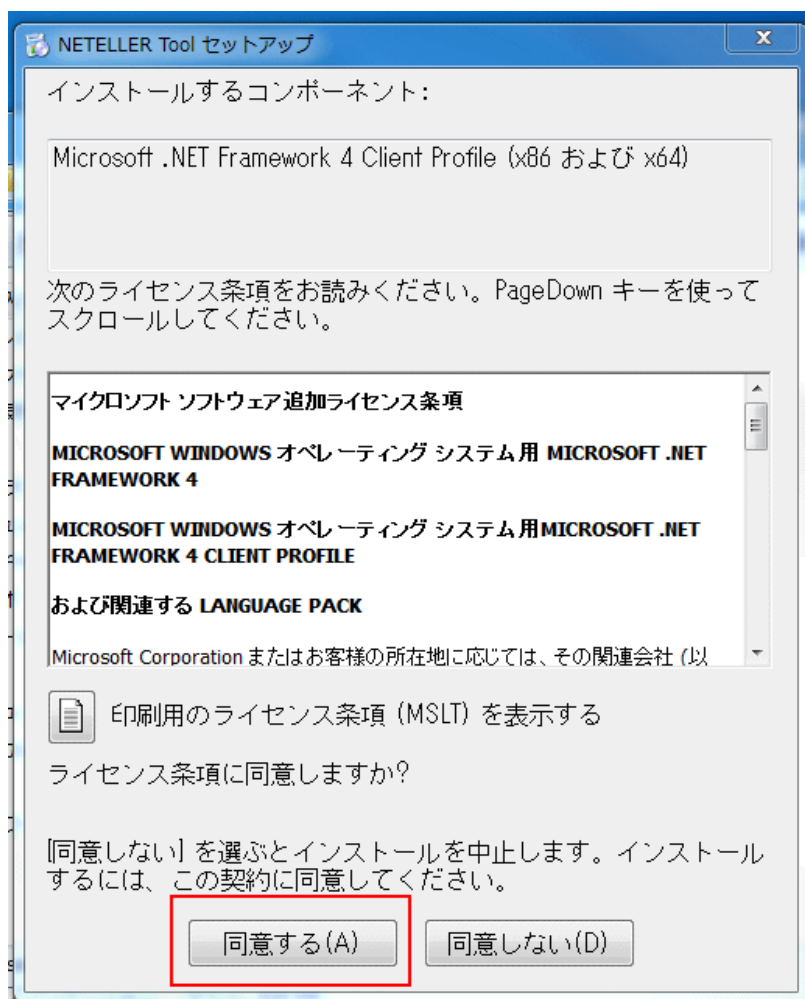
NETELLER Tool セットアップ

x

インストールするコンポーネント:

Microsoft .NET Framework 4 Client Profile (x86 および x64)

次のライセンス条項をお読みください。PageDown キーを使ってスクロールしてください。

マイクロソフト ソフトウェア追加ライセンス条項

MICROSOFT WINDOWS オペレーティング システム用 MICROSOFT .NET FRAMEWORK 4

MICROSOFT WINDOWS オペレーティング システム用MICROSOFT .NET FRAMEWORK 4 CLIENT PROFILE

および関連する LANGUAGE PACK

Microsoft Corporation またはお客様の所在地に応じては、その関連会社 (以

印刷用のライセンス条項 (MSLT) を表示する

ライセンス条項に同意しますか?

[同意しない] を選ぶとインストールを中止します。インストールするには、この契約に同意してください。

同意する(A)

同意しない(D)